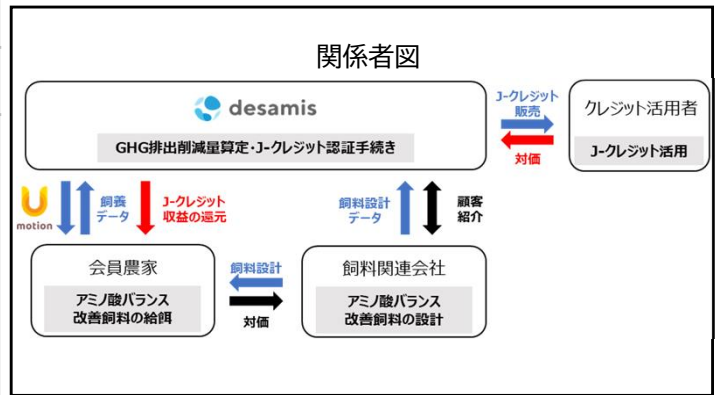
関係者図

desamis

GHG排出削減量算定・J-クレジット認証手続き

J-クレジット販売

対価

クレジット活用者

J-クレジット活用

U motion

飼養データ

J-クレジット収益の還元

飼料設計データ

顧客紹介

会員農家

アミノ酸バランス改善飼料の給餌

飼料設計

対価

飼料関連会社

アミノ酸バランス改善飼料の設計